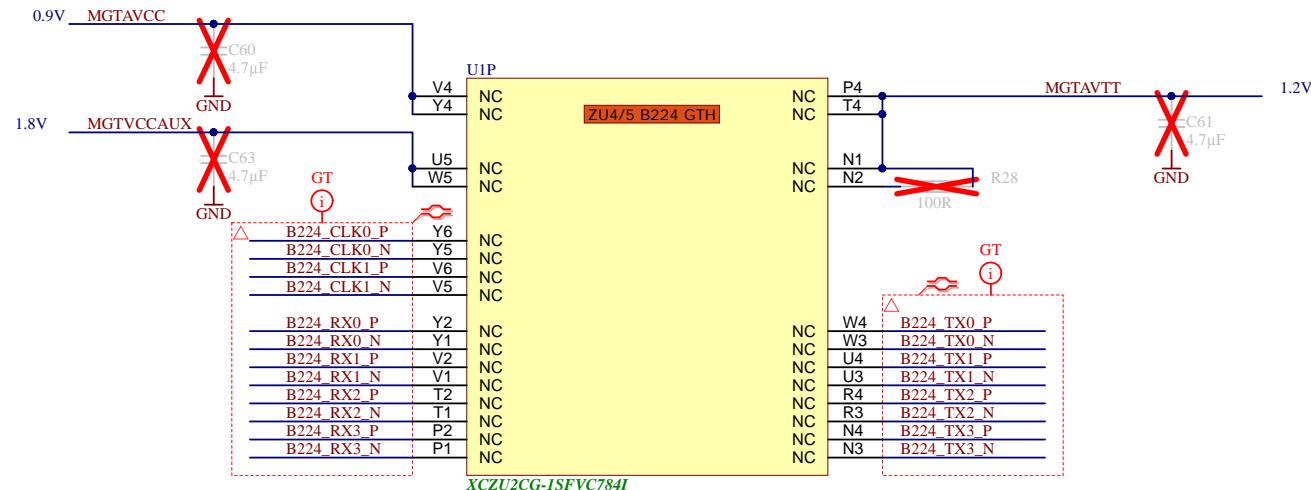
0.9V MGTAVCC
C60
4.7μF
GND

1.8V MGTVCCAUX
C63
4.7μF
GND

GT

U1P

V4 NC
Y4 NC
U5 NC
W5 NC

ZU4/5 B224 GTH

P4 NC
T4 NC
N1 NC
N2 NC

MGTAVTT 1.2V
C61
4.7μF
GND

R28
100R

B224_CLK0_P Y6 NC
B224_CLK0_N Y5 NC
B224_CLK1_P V6 NC
B224_CLK1_N V5 NC

B224_RX0_P Y2 NC
B224_RX0_N Y1 NC
B224_RX1_P V2 NC
B224_RX1_N V1 NC
B224_RX2_P T2 NC
B224_RX2_N T1 NC
B224_RX3_P P2 NC
B224_RX3_N P1 NC

GT

NC W4 B224_TX0_P
NC W3 B224_TX0_N
NC U4 B224_TX1_P
NC U3 B224_TX1_N
NC R4 B224_TX2_P
NC R3 B224_TX2_N
NC N4 B224_TX3_P
NC N3 B224_TX3_N

XCZU2CG-1SFVC784I